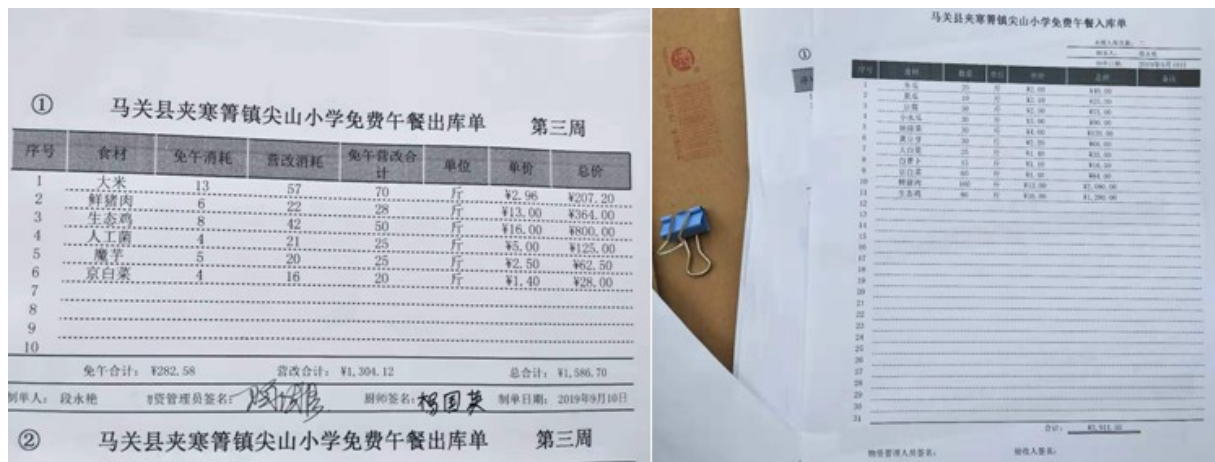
①　马关县夹寒箐镇尖山小学免费午餐出库单　第三周

| 序号 | 食材 | 免午消耗 | 营改消耗 | 免午营改合计 | 单位 | 单价 | 总价 |
|---|---|---|---|---|---|---|---|
| 1 | 大米 | 13 | 57 | 70 | 斤 | ¥2.96 | ¥207.20 |
| 2 | 鲜猪肉 | 6 | 22 | 28 | 斤 | ¥13.00 | ¥364.00 |
| 3 | 生态鸡 | 8 | 42 | 50 | 斤 | ¥16.00 | ¥800.00 |
| 4 | 人工菌 | 4 | 21 | 25 | 斤 | ¥5.00 | ¥125.00 |
| 5 | 魔芋 | 5 | 20 | 25 | 斤 | ¥2.50 | ¥62.50 |
| 6 | 京白菜 | 4 | 16 | 20 | 斤 | ¥1.40 | ¥28.00 |
| 7 | | | | | | | |
| 8 | | | | | | | |
| 9 | | | | | | | |
| 10 | | | | | | | |

免午合计：¥282.58　营改合计：¥1,304.12　总合计：¥1,586.70

制单人：段永艳　物资管理员签名：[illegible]　厨师签名：杨国英　制单日期：2019年9月10日

②　马关县夹寒箐镇尖山小学免费午餐出库单　第三周

①

马关县夹寒箐镇尖山小学免费午餐入库单

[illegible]

| 序号 | 食材 | 数量 | 单位 | 单价 | 总价 | 备注 |
|---|---|---|---|---|---|---|
| 1 | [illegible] | 25 | 斤 | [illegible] | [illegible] | |
| 2 | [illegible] | 10 | 斤 | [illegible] | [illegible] | |
| 3 | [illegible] | 30 | 斤 | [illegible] | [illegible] | |
| 4 | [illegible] | 30 | 斤 | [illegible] | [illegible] | |
| 5 | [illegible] | 30 | 斤 | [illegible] | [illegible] | |
| 6 | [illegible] | 30 | 斤 | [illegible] | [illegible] | |
| 7 | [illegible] | 25 | 斤 | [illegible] | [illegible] | |
| 8 | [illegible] | 20 | 斤 | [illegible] | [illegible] | |
| 9 | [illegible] | 15 | 斤 | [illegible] | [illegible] | |
| 10 | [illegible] | 60 | 斤 | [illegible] | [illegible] | |
| 11 | 鲜猪肉 | 160 | 斤 | ¥13.00 | ¥2,080.00 | |
| 12 | 生态鸡 | 80 | 斤 | ¥16.00 | ¥1,280.00 | |

合计：¥3,911.50

物资管理人员签名：　验收人签名：